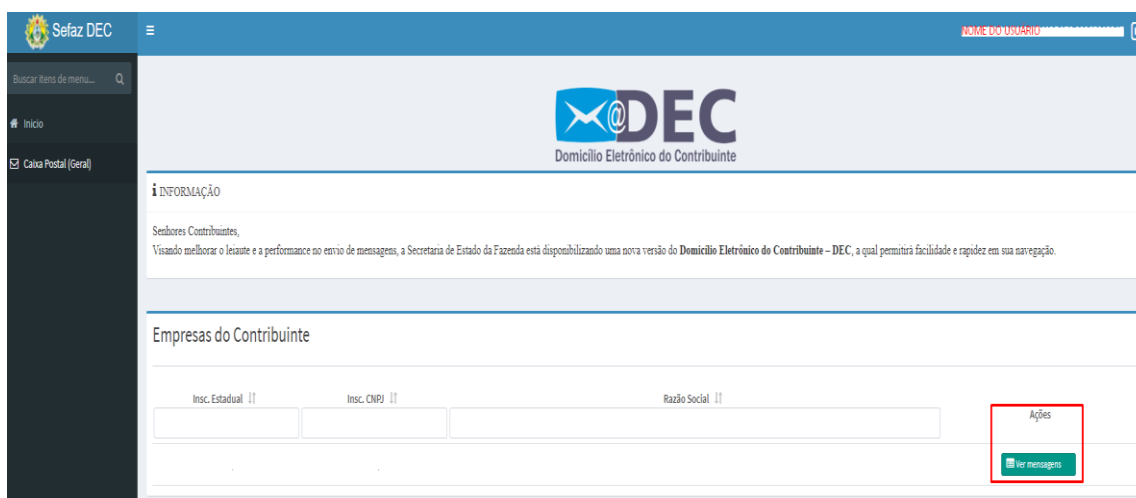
Sefaz DEC

≡

NOME DO USUÁRIO

Buscar itens de menu...

Início

Caixa Postal (Geral)

@DEC

Domicílio Eletrônico do Contribuinte

INFORMAÇÃO

Senhores Contribuintes,

Visando melhorar o leiaute e a performance no envio de mensagens, a Secretaria de Estado da Fazenda está disponibilizando uma nova versão do **Domicílio Eletrônico do Contribuinte – DEC**, a qual permitirá facilidade e rapidez em sua navegação.

Empresas do Contribuinte

| Insc. Estadual | Insc. CNPJ | Razão Social | Ações |
|---|---|---|---|
| | | | |
| | | | Ver mensagens |